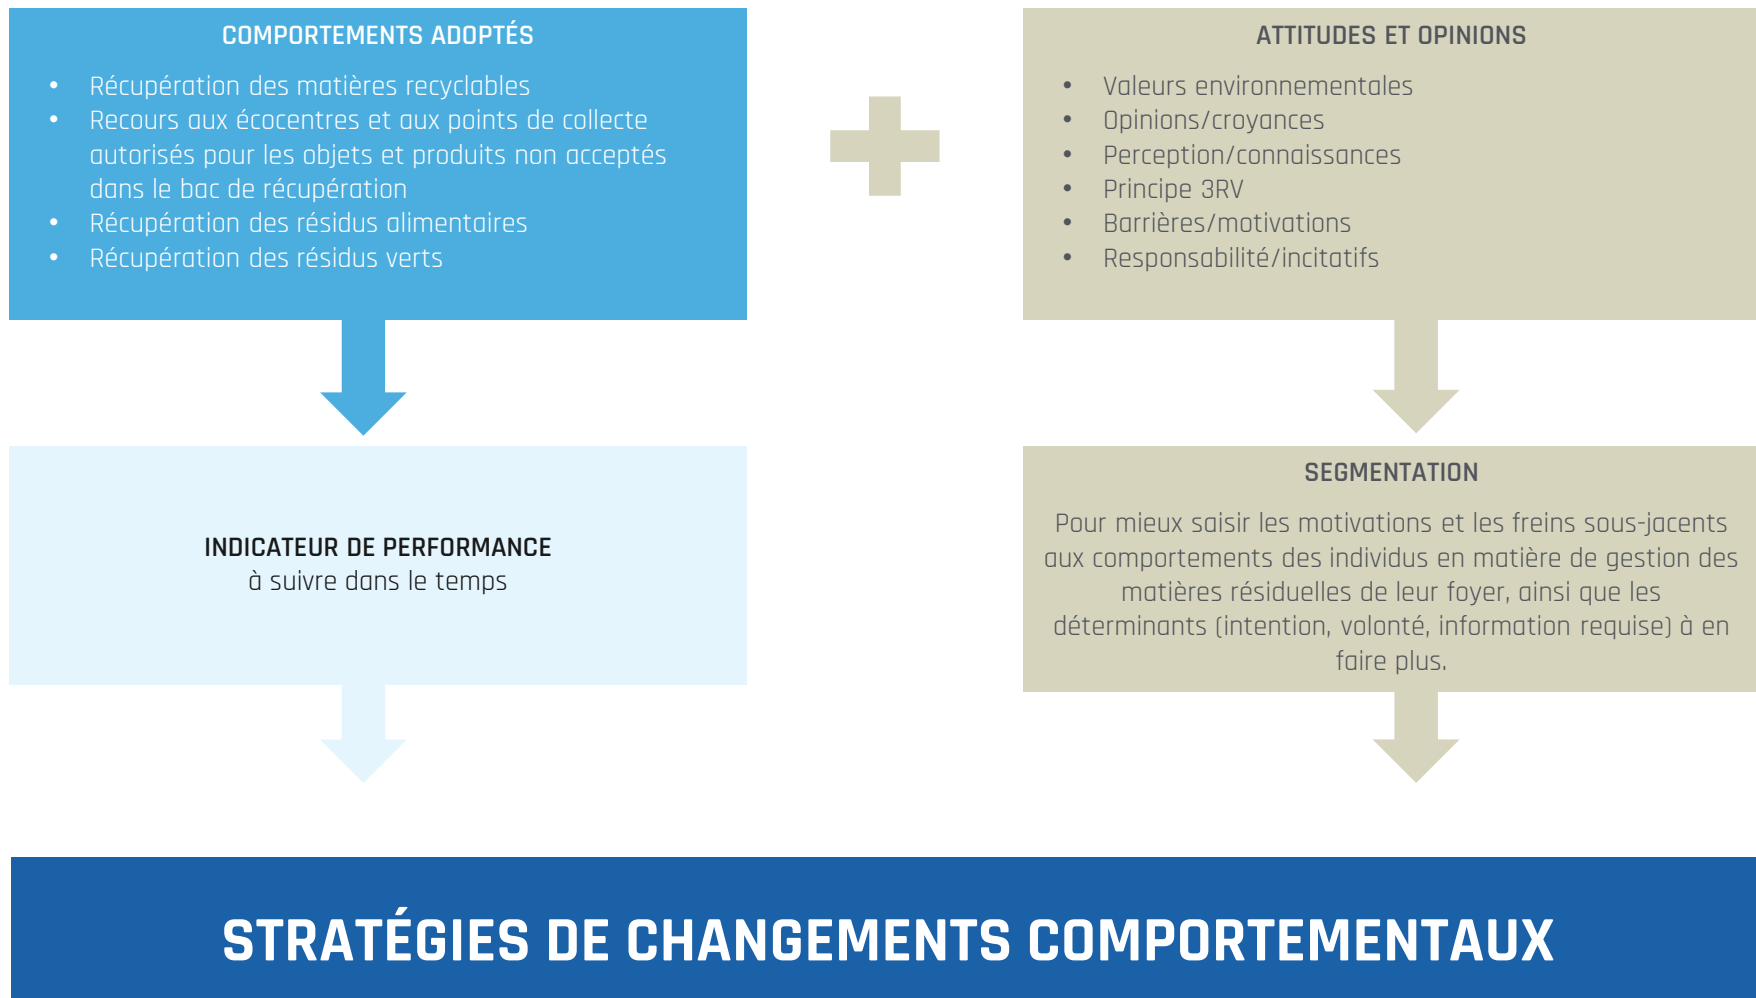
COMPORTEMENTS ADOPTÉS

- Récupération des matières recyclables
- Recours aux écocentres et aux points de collecte autorisés pour les objets et produits non acceptés dans le bac de récupération
- Récupération des résidus alimentaires
- Récupération des résidus verts

ATTITUDES ET OPINIONS

- Valeurs environnementales
- Opinions/croyances
- Perception/connaissances
- Principe 3RV
- Barrières/motivations
- Responsabilité/incitatifs

INDICATEUR DE PERFORMANCE
à suivre dans le temps

SEGMENTATION

Pour mieux saisir les motivations et les freins sous-jacents aux comportements des individus en matière de gestion des matières résiduelles de leur foyer, ainsi que les déterminants (intention, volonté, information requise) à en faire plus.

STRATÉGIES DE CHANGEMENTS COMPORTEMENTAUX